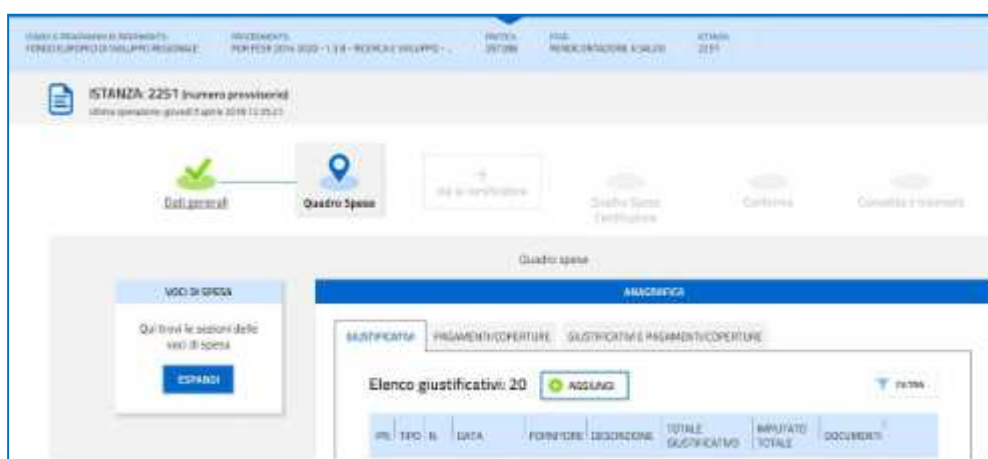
FONDO E PROGRAMMA DI RIFERIMENTO
FONDO EUROPEO DI SVILUPPO REGIONALE

PROCEDIMENTO
POR FESR 2014-2020 - 1.3.B - RICERCA E SVILUPPO - ...

PRATICA
287386

FASE
RENDICONTAZIONE A SALDO

ISTANZA
2251

ISTANZA: 2251 (numero provvisorio)
Ultima operazione: giovedì 5 aprile 2018 12:35:21

Dati generali

Quadro Spese

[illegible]

Quadro Spese Certificazione

Conferma

Consulta e trasmetti

Quadro spese

VOCI DI SPESA

Qui trovi le sezioni delle voci di spesa

ESPANDI

ANAGRAFICA

GIUSTIFICATIVI

PAGAMENTI/COPERTURE

GIUSTIFICATIVI E PAGAMENTI/COPERTURE

Elenco giustificativi: 20

AGGIUNGI

FILTRA

| IPL | TIPO | N. | DATA | FORNITORE | DESCRIZIONE | TOTALE GIUSTIFICATIVO | IMPUTATO TOTALE | DOCUMENTI |
|---|---|---|---|---|---|---|---|---|